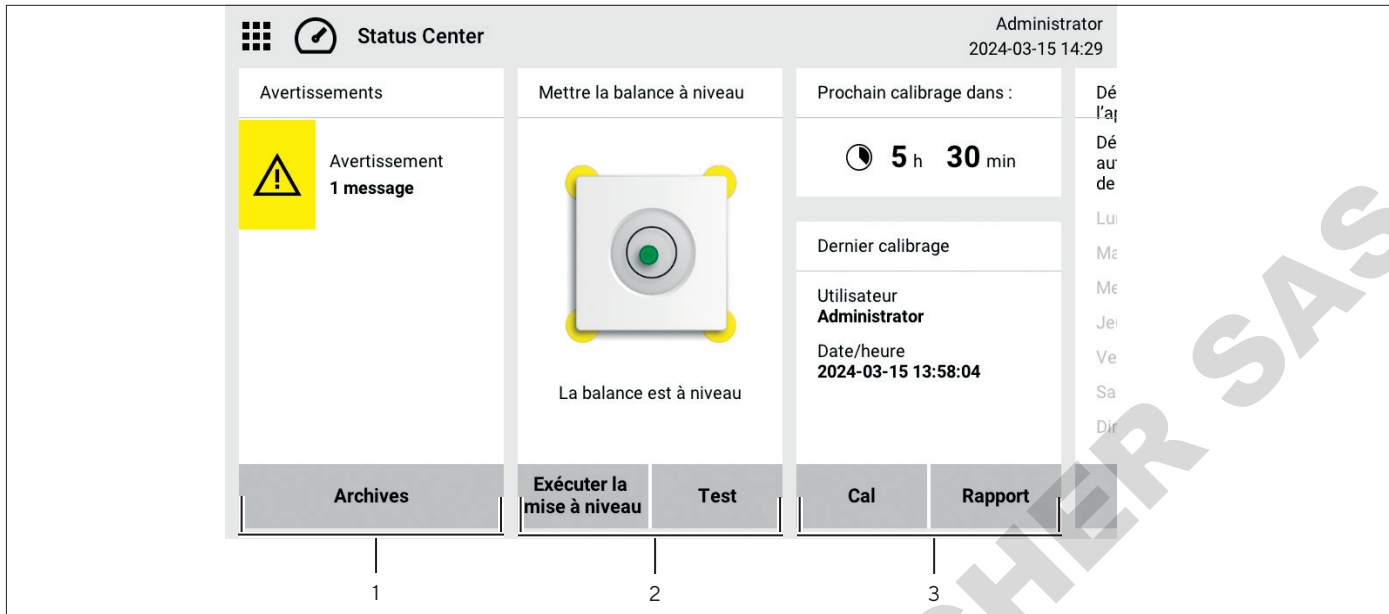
Status Center

Administrator
2024-03-15 14:29

Avertissements

Avertissement
1 message

Archives

Mettre la balance à niveau

La balance est à niveau

Exécuter la mise à niveau

Test

Prochain calibrage dans :

5 h 30 min

Dernier calibrage

Utilisateur
Administrator

Date/heure
2024-03-15 13:58:04

Cal

Rapport

Dé
l'a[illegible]

Dé
au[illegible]
de

Lu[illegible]
Ma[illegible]
Me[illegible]
Je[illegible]
Ve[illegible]
Sa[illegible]
Di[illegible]

1

2

3

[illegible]SHER SAS